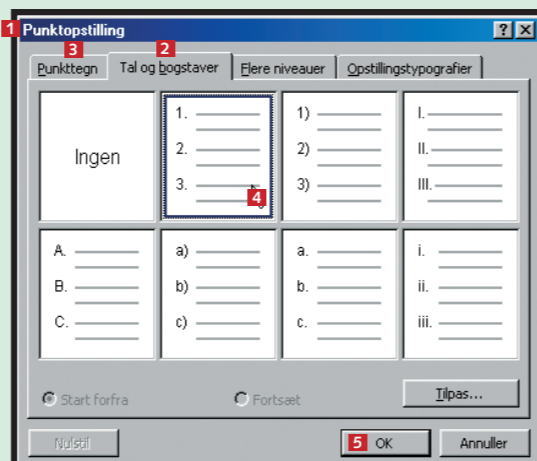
1 Punktopstilling ? X

3 Punkttegn | 2 Tal og bogstaver | Flere niveauer | Opstillingstypografier

| Ingen | 1. 2. 3. 4 | 1) 2) 3) | I. II. III. |
|---|---|---|---|
| A. B. C. | a) b) c) | a. b. c. | i. ii. iii. |

Start forfra   Fortsæt   Tilpas...

Nulstil   5 OK   Annuller